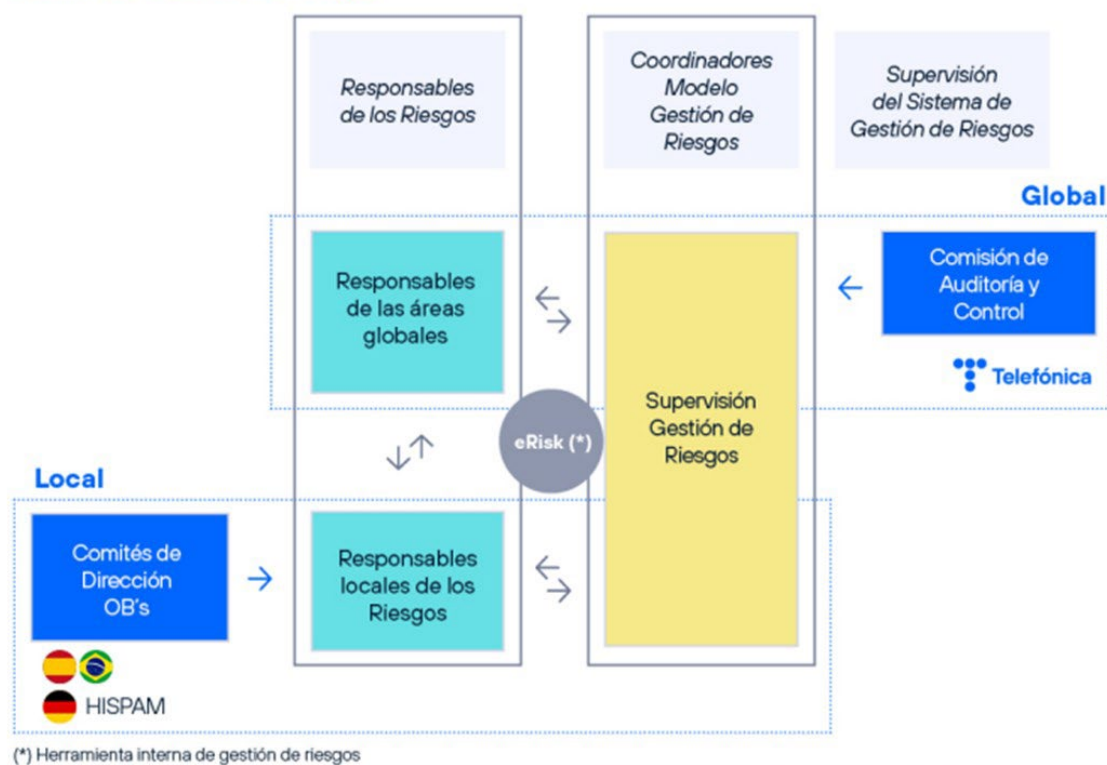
Responsables de los Riesgos

Coordinadores Modelo Gestión de Riesgos

Supervisión del Sistema de Gestión de Riesgos

Global

Responsables de las áreas globales

Comisión de Auditoría y Control

Telefónica

Supervisión Gestión de Riesgos

eRisk (*)

Local

Comités de Dirección OB's

Responsables locales de los Riesgos

HISPAM

(*) Herramienta interna de gestión de riesgos